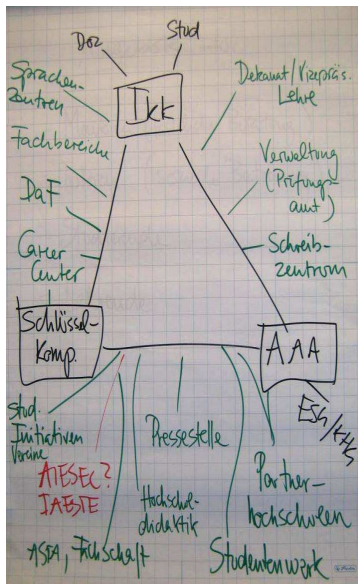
Doz

Stud

IKK

Sprachen-zentren

Dekanat/Vizepräs. Lehre

Fachbereiche

Verwaltung (Prüfungsamt)

DaF

Career Center

Schreib-zentrum

Schlüssel-komp.

AAA

ESG/KHG

Stud. Initiativen Vereine

AIESEC? IAESTE

Pressestelle

Hochschul-didaktik

Partner-hochschulen

AStA, Fachschaft

Studentenwerk